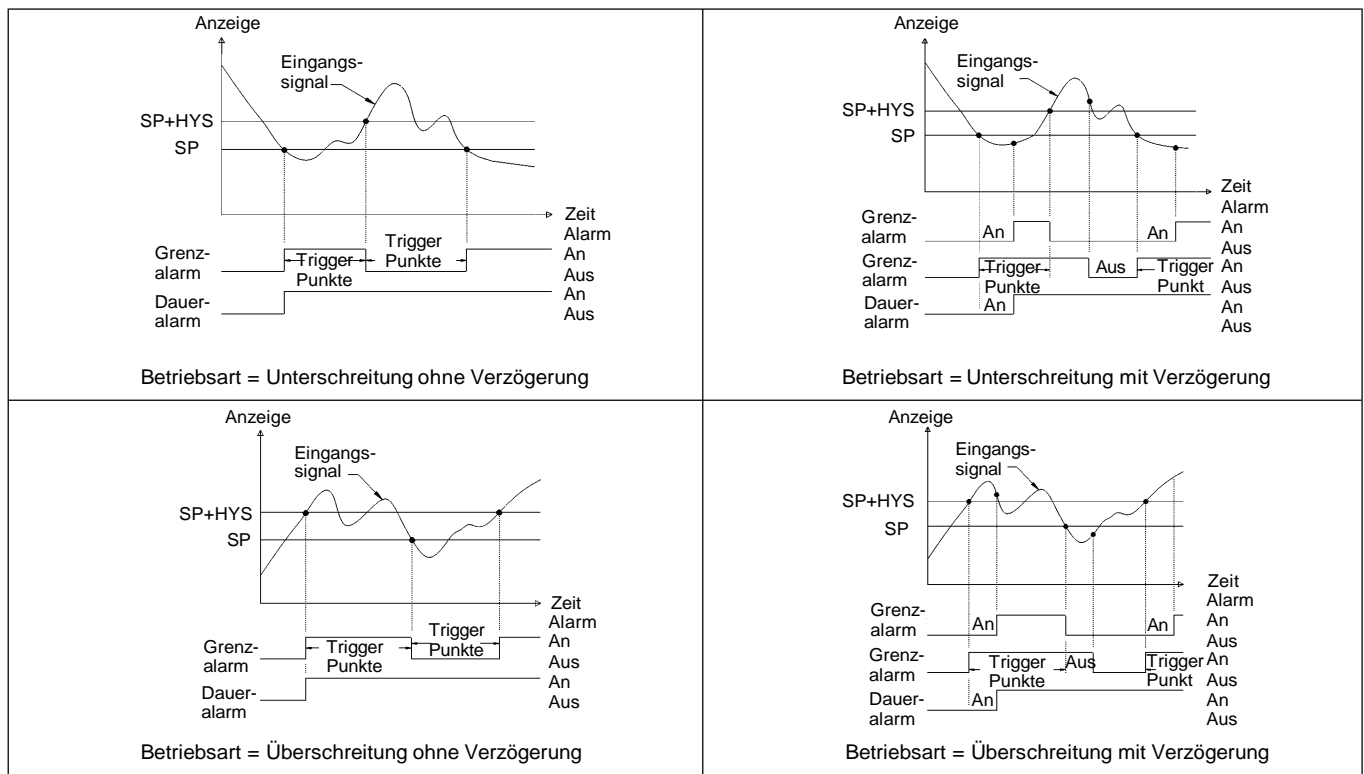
Anzeige

Eingangs-
signal

SP+HYS
SP

Zeit
Alarm

Grenz-
alarm
Trigger Punkte
Trigger Punkte
An
Aus

Dauer-
alarm
An
Aus

Betriebsart = Unterschreitung ohne Verzögerung

Anzeige

Eingangs-
signal

SP+HYS
SP

Zeit
Alarm

Grenz-
alarm
An
An
An
Aus

Grenz-
alarm
Trigger Punkte
Aus
Trigger Punkt
An
Aus

Dauer-
alarm
An
An
Aus

Betriebsart = Unterschreitung mit Verzögerung

Anzeige

Eingangs-
signal

SP+HYS
SP

Zeit
Alarm

Grenz-
alarm
Trigger Punkte
Trigger Punkte
An
Aus

Dauer-
alarm
An
Aus

Betriebsart = Überschreitung ohne Verzögerung

Anzeige

Eingangs-
signal

SP+HYS
SP

Zeit
Alarm

Grenz-
alarm
An
An
An
Aus

Grenz-
alarm
Trigger Punkte
Aus
Trigger Punkt
An
Aus

Dauer-
alarm
An
An
Aus

Betriebsart = Überschreitung mit Verzögerung